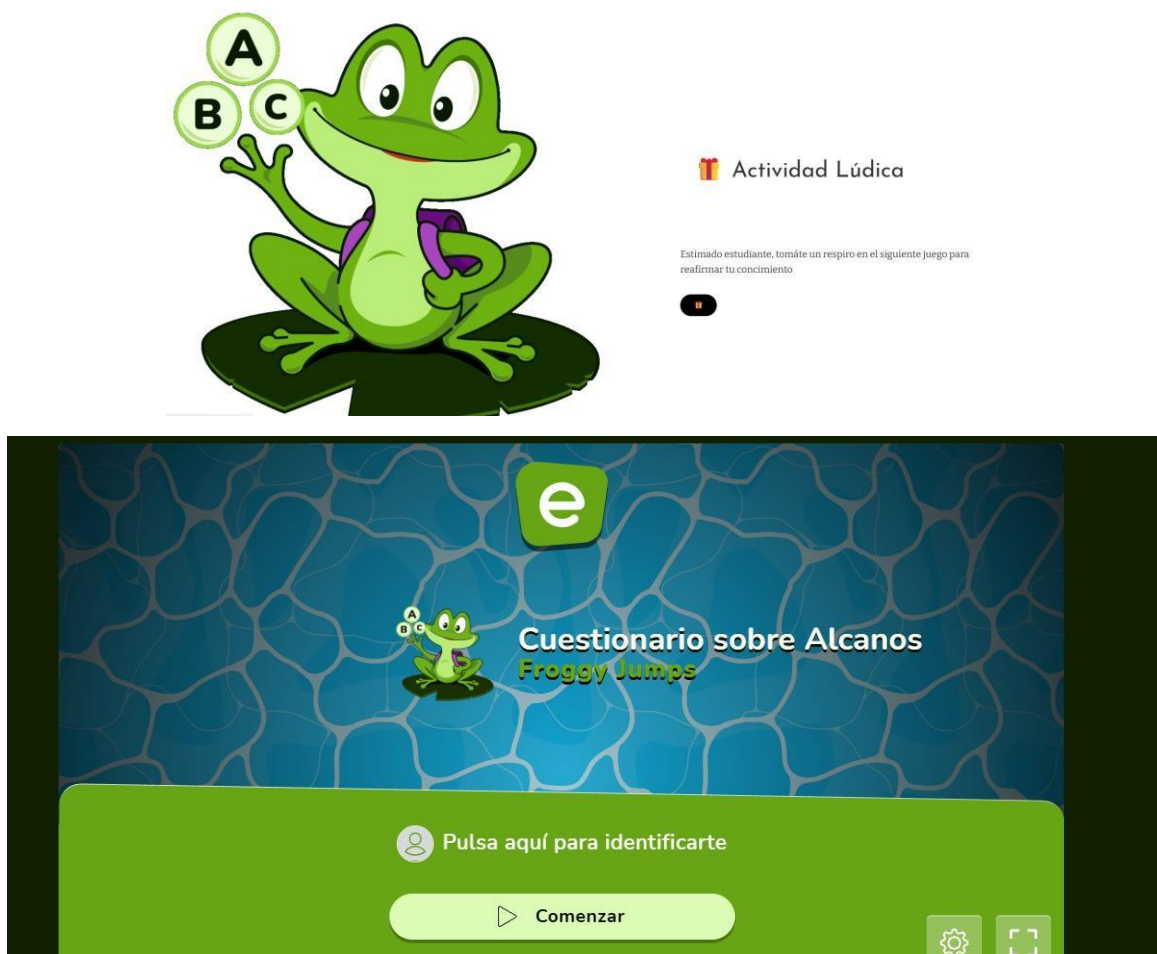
A
B C

Actividad Lúdica

Estimado estudiante, tomáte un respiro en el siguiente juego para reafirmar tu concimiento

e

A
B C

Cuestionario sobre Alcanos
Froggy Jumps

Pulsa aquí para identificarte

Comenzar